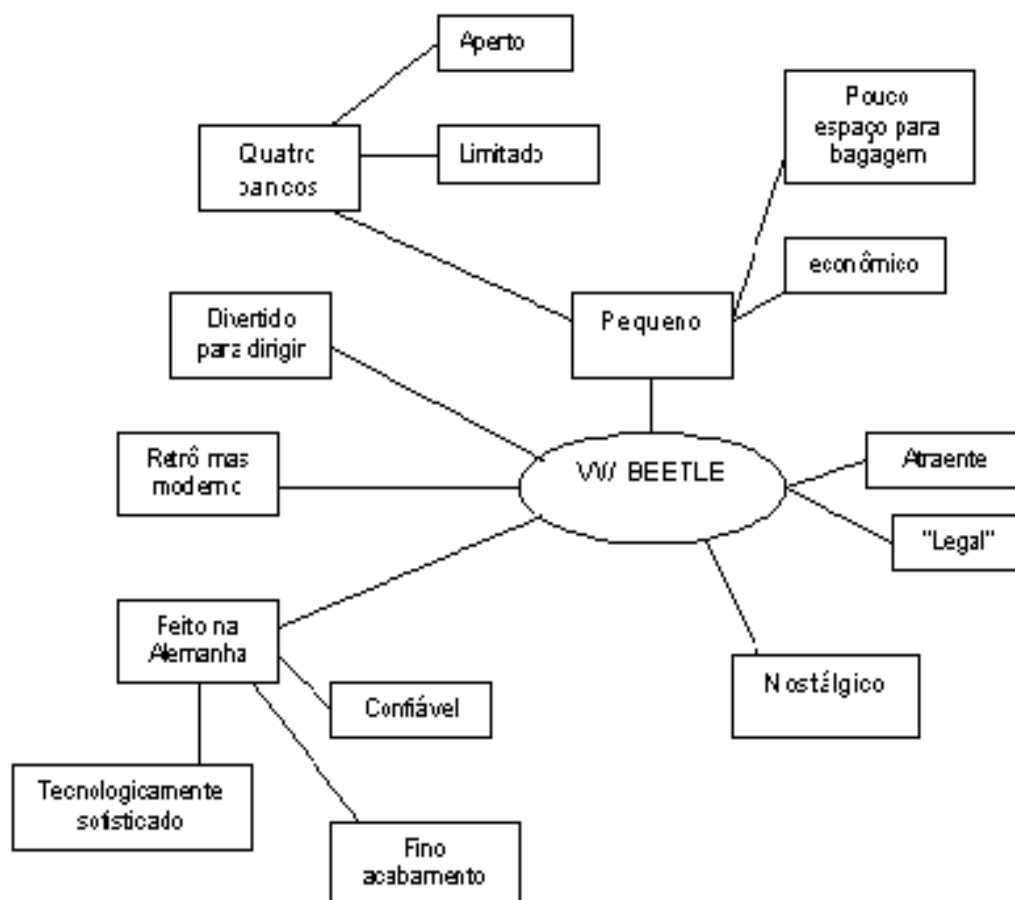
Aperto

Quatro bancos

Limitado

Pouco espaço para bagagem

econômico

Divertido para dirigir

Pequeno

Retrô mas moderno

VW BEETLE

Atraente

"Legal"

Feito na Alemanha

Confiável

Nostálgico

Tecnologicamente sofisticado

Fino acabamento